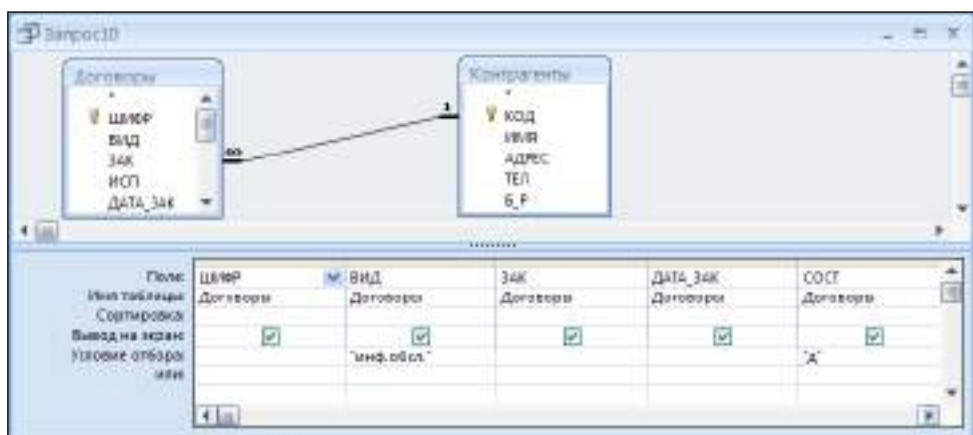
Запрос10

Договоры
*
ШИФР
ВИД
ЗАК
ИСП
ДАТА_ЗАК

Контрагенты
*
КОД
ИМЯ
АДРЕС
ТЕЛ
Б_Р

1
∞

| Поле: | ШИФР | ВИД | ЗАК | ДАТА_ЗАК | СОСТ |
|---|---|---|---|---|---|
| Имя таблицы: | Договоры | Договоры | Договоры | Договоры | Договоры |
| Сортировка: | | | | | |
| Вывод на экран: | ☑ | ☑ | ☑ | ☑ | ☑ |
| Условие отбора: | | "инф.обсл." | | | "А" |
| или: | | | | | |